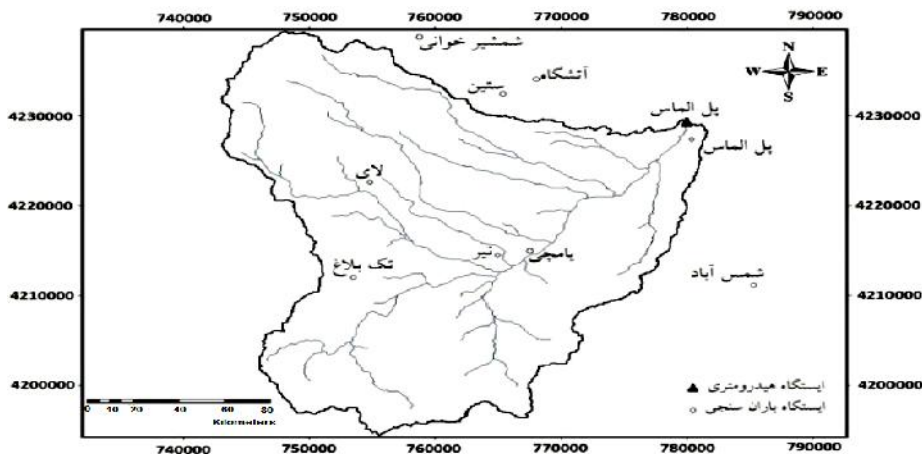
740000 750000 760000 770000 780000 790000

شمشیر خوانی
آتشگاه
بنین
پل الماس
پل الماس
لای
یامچی
نیر
تک بلاغ
شمس آباد

N
W E
S

4230000 4220000 4210000 4200000
4230000 4220000 4210000 4200000

ایستگاه هیدرومتری
ایستگاه باران سنجی

0 10 20 40 60 80
Kilometers

740000 750000 760000 770000 780000 790000